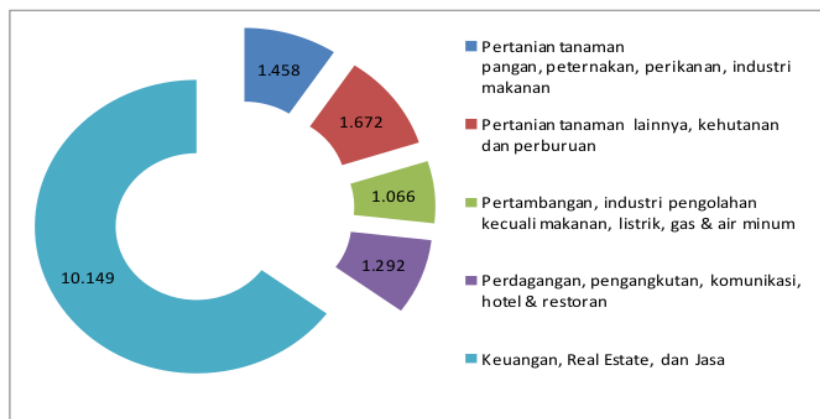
1.458

1.672

1.066

1.292

10.149

Pertanian tanaman pangan, peternakan, perikanan, industri makanan

Pertanian tanaman lainnya, kehutanan dan perburuan

Pertambangan, industri pengolahan kecuali makanan, listrik, gas & air minum

Perdagangan, pengangkutan, komunikasi, hotel & restoran

Keuangan, Real Estate, dan Jasa